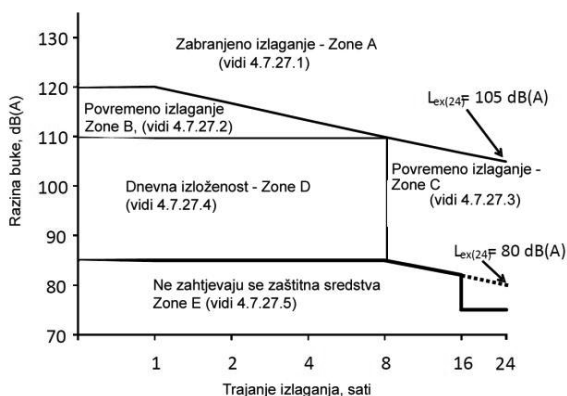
130
120
110
100
90
80
70
Razina buke, dB(A)

Zabranjeno izlaganje - Zone A
(vidi 4.7.27.1)

Povremeno izlaganje
Zone B, (vidi 4.7.27.2)

$L_{ex(24)}$= 105 dB(A)

Povremeno izlaganje -
Zone C
(vidi 4.7.27.3)

Dnevna izloženost - Zone D
(vidi 4.7.27.4)

$L_{ex(24)}$= 80 dB(A)

Ne zahtjevaju se zaštitna sredstva
Zone E (vidi 4.7.27.5)

1 2 4 8 16 24
Trajanje izlaganja, sati